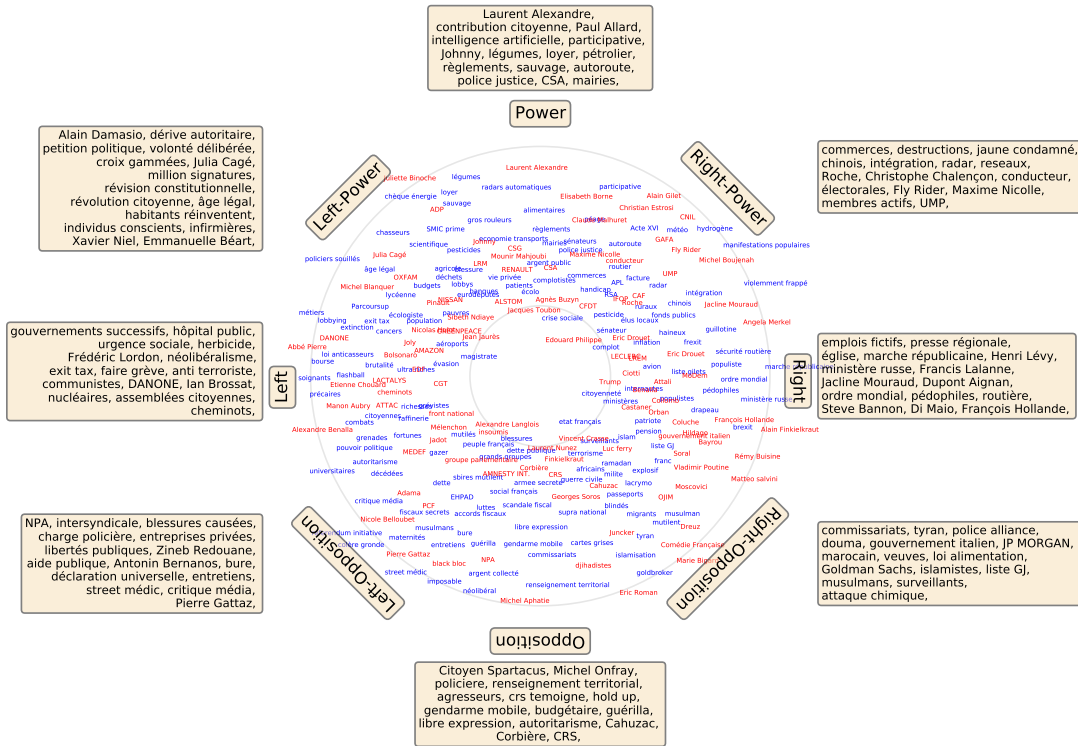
Laurent Alexandre, contribution citoyenne, Paul Allard, intelligence artificielle, participative, Johnny, légumes, loyer, pétrolier, règlements, sauvage, autoroute, police justice, CSA, mairies,

Power

Left-Power

Right-Power

Alain Damasio, dérive autoritaire, petition politique, volonté délibérée, croix gammées, Julia Cagé, million signatures, révision constitutionnelle, révolution citoyenne, âge légal, habitants réinventent, individus conscients, infirmières, Xavier Niel, Emmanuelle Béart,

commerces, destructions, jaune condamné, chinois, intégration, radar, reseaux, Roche, Christophe Chalençon, conducteur, électorales, Fly Rider, Maxime Nicolle, membres actifs, UMP,

gouvernements successifs, hôpital public, urgence sociale, herbicide, Frédéric Lordon, néolibéralisme, exit tax, faire grève, anti terroriste, communistes, DANONE, Ian Brossat, nucléaires, assemblées citoyennes, cheminots,

Left

Right

emplois fictifs, presse régionale, église, marche républicaine, Henri Lévy, ministère russe, Francis Lalanne, Jacline Mouraud, Dupont Aignan, ordre mondial, pédophiles, routière, Steve Bannon, Di Maio, François Hollande,

NPA, intersyndicale, blessures causées, charge policière, entreprises privées, libertés publiques, Zineb Redouane, aide publique, Antonin Bernanos, bure, déclaration universelle, entretiens, street médic, critique média, Pierre Gattaz,

Left-Opposition

Right-Opposition

commissariats, tyran, police alliance, douma, gouvernement italien, JP MORGAN, marocain, veuves, loi alimentation, Goldman Sachs, islamistes, liste GJ, musulmans, surveillants, attaque chimique,

Opposition

Citoyen Spartacus, Michel Onfray, policiere, renseignement territorial, agresseurs, crs temoigne, hold up, gendarme mobile, budgétaire, guérilla, libre expression, autoritarisme, Cahuzac, Corbière, CRS,